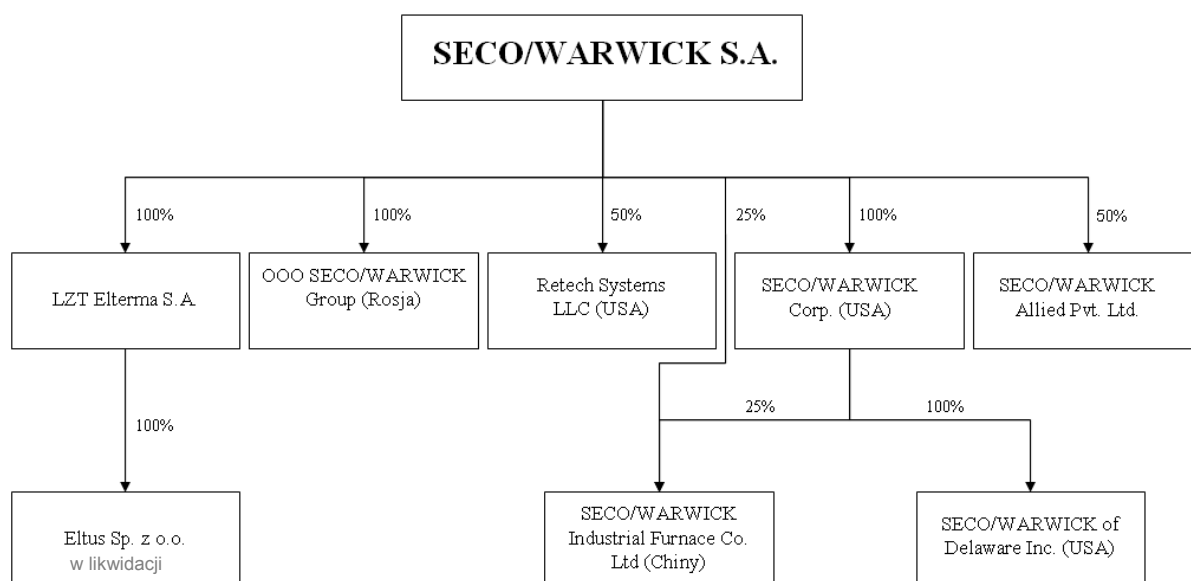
SECO/WARWICK S.A.

100%

100%

50%

25%

100%

50%

LZT Elterma S.A.

OOO SECO/WARWICK Group (Rosja)

Retech Systems LLC (USA)

SECO/WARWICK Corp. (USA)

SECO/WARWICK Allied Pvt. Ltd.

100%

25%

100%

Eltus Sp. z o.o. w likwidacji

SECO/WARWICK Industrial Furnace Co. Ltd (Chiny)

SECO/WARWICK of Delaware Inc. (USA)